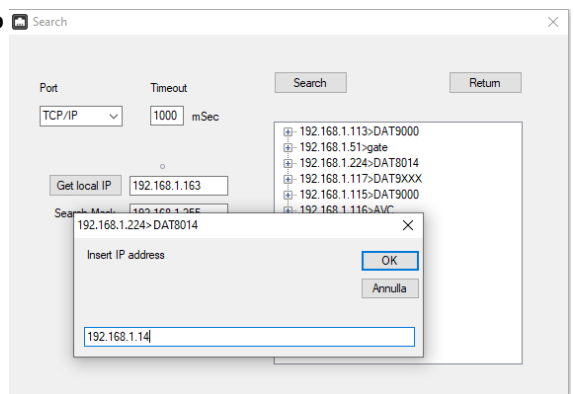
Search

Port

Timeout

TCP/IP

1000 mSec

Search

Return

192.168.1.113>DAT9000
192.168.1.51>gate
192.168.1.224>DAT8014
192.168.1.117>DAT9XXX
192.168.1.115>DAT9000
192.168.1.116>AVC

Get local IP

192.168.1.163

Search Mask

192.168.1.255

192.168.1.224>DAT8014

Insert IP address

OK

Annulla

192.168.1.14